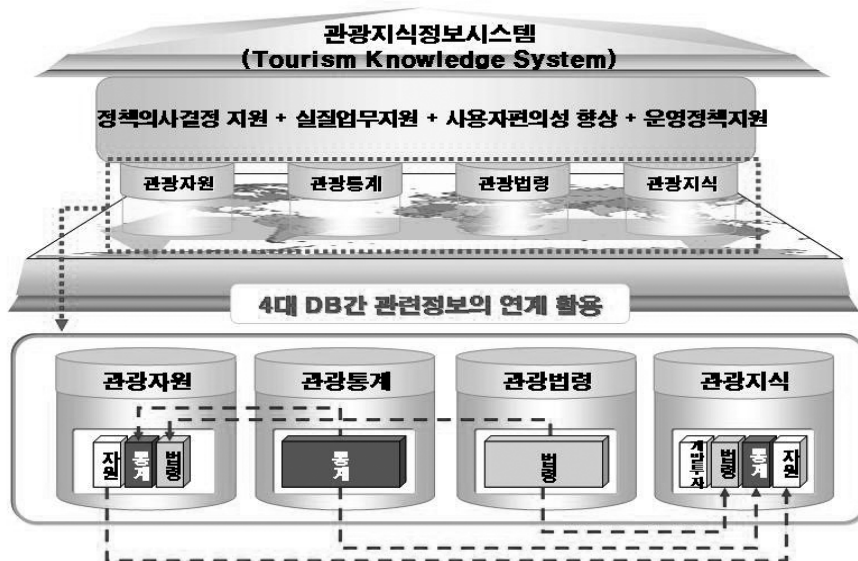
관광지식정보시스템
(Tourism Knowledge System)

정책의사결정 지원 + 실질업무지원 + 사용자편의성 향상 + 운영정책지원

관광자원
관광통계
관광법령
관광지식

4대 DB간 관련정보의 연계 활용

관광자원
자원
통계
법령

관광통계
통계

관광법령
법령

관광지식
개발투자
법령
통계
자원